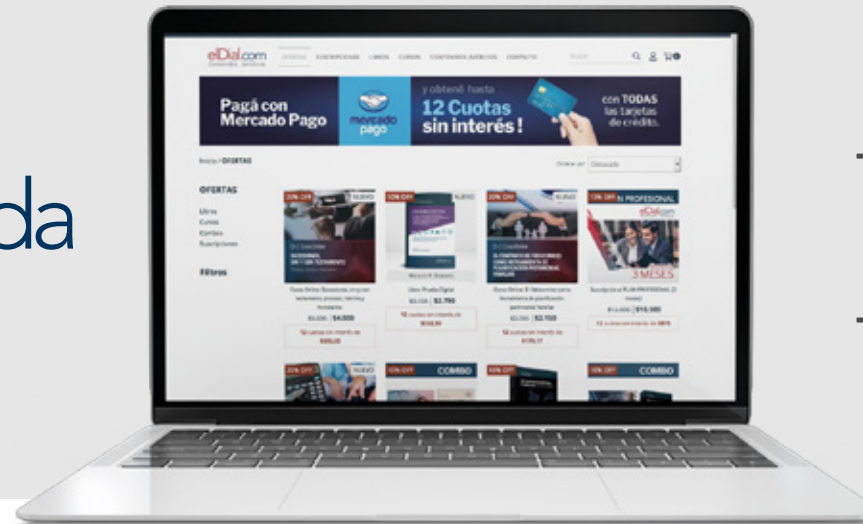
da

elDial.com
Contenidos Jurídicos

SUSCRIPCIONES LIBROS CURSOS CONTENIDOS JURÍDICOS CONTACTO

Pagá con Mercado Pago

mercado pago

y obtené hasta
12 Cuotas sin interés!

con TODAS las tarjetas de crédito.

Inicio / OFERTAS

Ordenar por: Destacado

OFERTAS

Libros
Cursos
Combos
Suscripciones

Filtros

20% OFF NUEVO

10% OFF NUEVO

20% OFF

10% OFF PLAN PROFESIONAL

3 MESES

$4.000

$2.790

$2.150

$10.500

20% OFF NUEVO

10% OFF COMBO

20% OFF

10% OFF COMBO